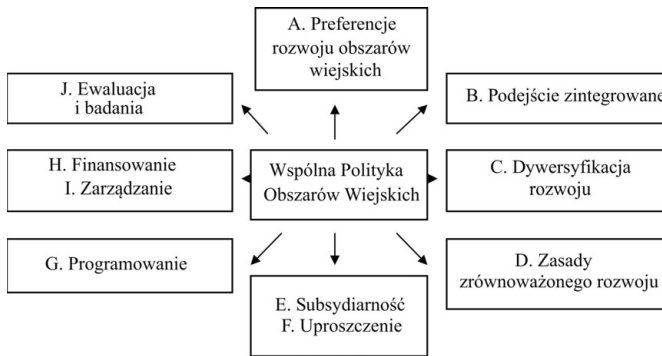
A. Preferencje rozwoju obszarów wiejskich

J. Ewaluacja i badania

B. Podejście zintegrowane

H. Finansowanie
I. Zarządzanie

Wspólna Polityka Obszarów Wiejskich

C. Dywersyfikacja rozwoju

G. Programowanie

D. Zasady zrównoważonego rozwoju

E. Subsydiarność
F. Uproszczenie